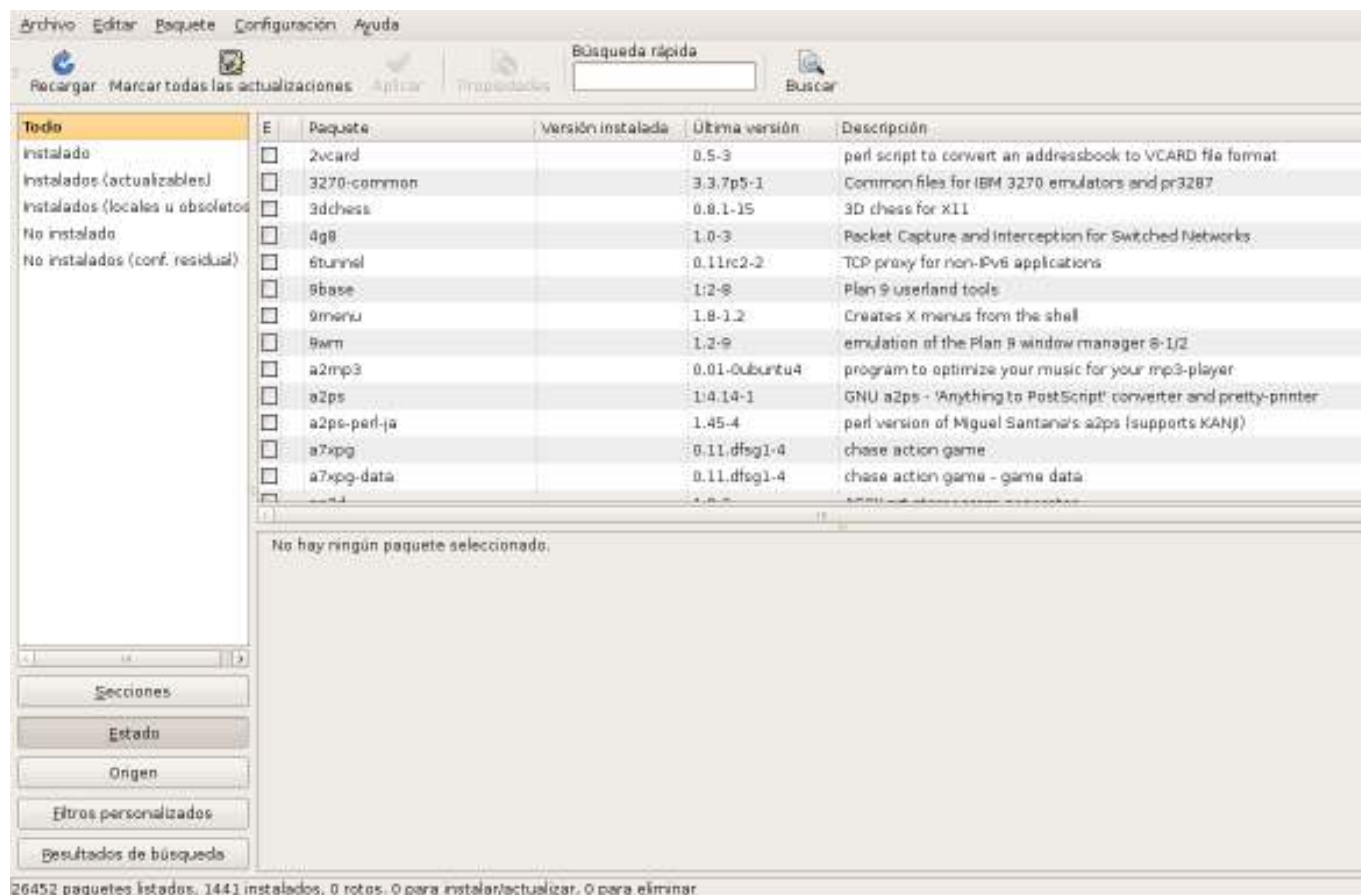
Archivo Editar Paquete Configuración Ayuda

Recargar Marcar todas las actualizaciones Aplicar Propiedades Búsqueda rápida Buscar

Todo
Instalado
Instalados (actualizables)
Instalados (locales u obsoletos
No instalado
No instalados (conf. residual)

| E | Paquete | Versión instalada | Última versión | Descripción |
|---|---|---|---|---|
| ☐ | 2vcard | | 0.5-3 | perl script to convert an addressbook to VCARD file format |
| ☐ | 3270-common | | 3.3.7p5-1 | Common files for IBM 3270 emulators and pr3287 |
| ☐ | 3dchess | | 0.8.1-15 | 3D chess for X11 |
| ☐ | 4g8 | | 1.0-3 | Packet Capture and Interception for Switched Networks |
| ☐ | 6tunnel | | 0.11rc2-2 | TCP proxy for non-IPv6 applications |
| ☐ | 9base | | 1:2-8 | Plan 9 userland tools |
| ☐ | 9menu | | 1.8-1.2 | Creates X menus from the shell |
| ☐ | 9wm | | 1.2-9 | emulation of the Plan 9 window manager 8-1/2 |
| ☐ | a2mp3 | | 0.01-0ubuntu4 | program to optimize your music for your mp3-player |
| ☐ | a2ps | | 1:4.14-1 | GNU a2ps - 'Anything to PostScript' converter and pretty-printer |
| ☐ | a2ps-perl-ja | | 1.45-4 | perl version of Miguel Santana's a2ps (supports KANJI) |
| ☐ | a7xpg | | 0.11.dfsg1-4 | chase action game |
| ☐ | a7xpg-data | | 0.11.dfsg1-4 | chase action game - game data |

No hay ningún paquete seleccionado.

Secciones
Estado
Origen
Filtros personalizados
Resultados de búsqueda

26452 paquetes listados, 1441 instalados, 0 rotos. 0 para instalar/actualizar, 0 para eliminar